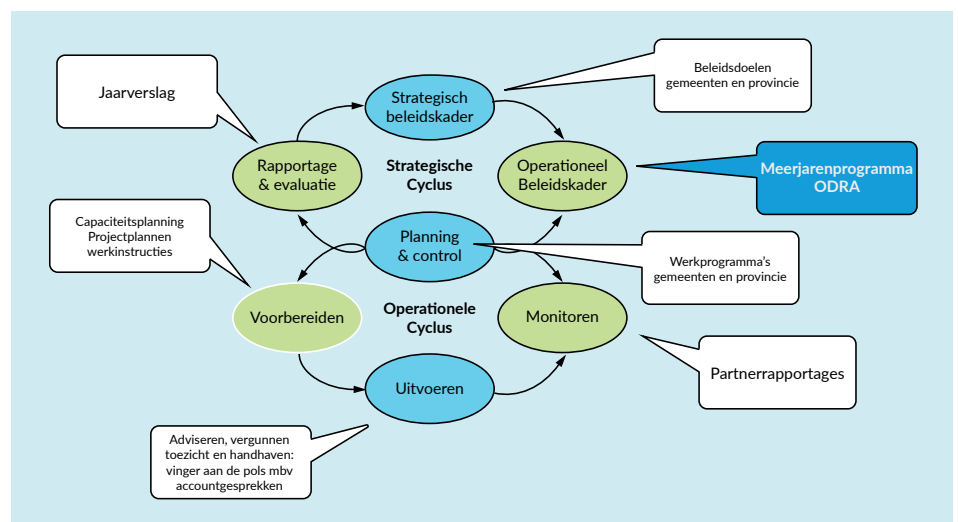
Jaarverslag

Strategisch beleidskader

Beleidsdoelen gemeenten en provincie

Rapportage & evaluatie

Strategische Cyclus

Operationeel Beleidskader

Meerjarenprogramma ODRA

Capaciteitsplanning Projectplannen werkinstructies

Planning & control

Werkprogramma's gemeenten en provincie

Voorbereiden

Operationele Cyclus

Monitoren

Partnerrapportages

Uitvoeren

Adviseren, vergunnen toezicht en handhaven: vinger aan de pols mbv accountgesprekken